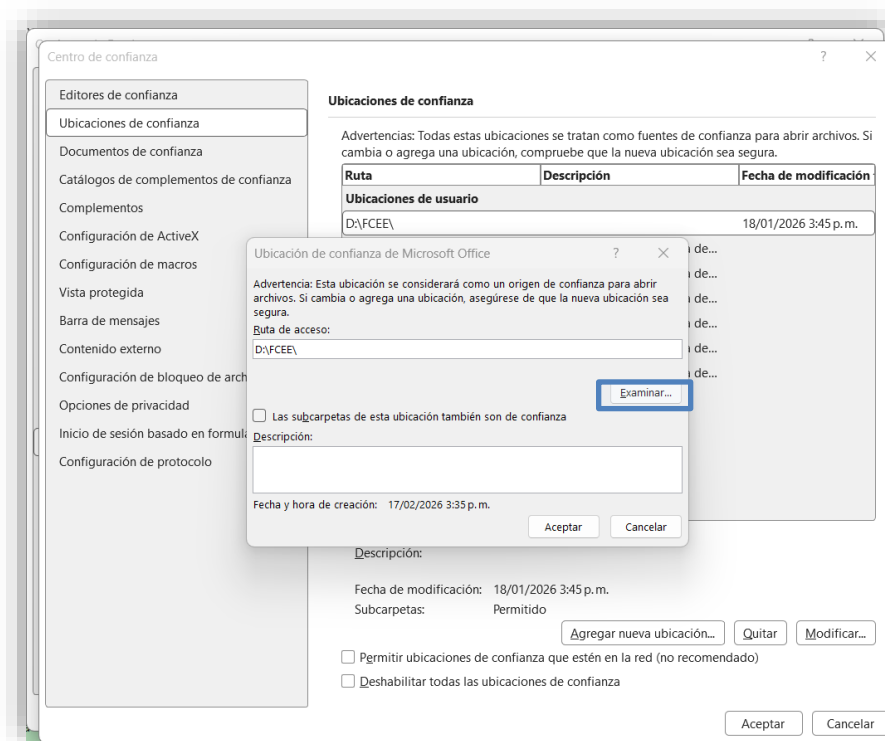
Centro de confianza

?

Editores de confianza
Ubicaciones de confianza
Documentos de confianza
Catálogos de complementos de confianza
Complementos
Configuración de ActiveX
Configuración de macros
Vista protegida
Barra de mensajes
Contenido externo
Configuración de bloqueo de arch
Opciones de privacidad
Inicio de sesión basado en formula
Configuración de protocolo

Ubicaciones de confianza

Advertencias: Todas estas ubicaciones se tratan como fuentes de confianza para abrir archivos. Si cambia o agrega una ubicación, compruebe que la nueva ubicación sea segura.

| Ruta | Descripción | Fecha de modificación |
|---|---|---|
| Ubicaciones de usuario | | |
| D:\FCEE\ | | 18/01/2026 3:45 p. m. |
| | de... | |
| | de... | |
| | de... | |
| | de... | |
| | de... | |
| | de... | |

Ubicación de confianza de Microsoft Office

?

Advertencia: Esta ubicación se considerará como un origen de confianza para abrir archivos. Si cambia o agrega una ubicación, asegúrese de que la nueva ubicación sea segura.

Ruta de acceso:

D:\FCEE\

Examinar...

Las subcarpetas de esta ubicación también son de confianza

Descripción:

Fecha y hora de creación: 17/02/2026 3:35 p. m.

Aceptar
Cancelar

Descripción:

Fecha de modificación: 18/01/2026 3:45 p. m.
Subcarpetas: Permitido

Agregar nueva ubicación...
Quitar
Modificar...

Permitir ubicaciones de confianza que estén en la red (no recomendado)

Deshabilitar todas las ubicaciones de confianza

Aceptar
Cancelar